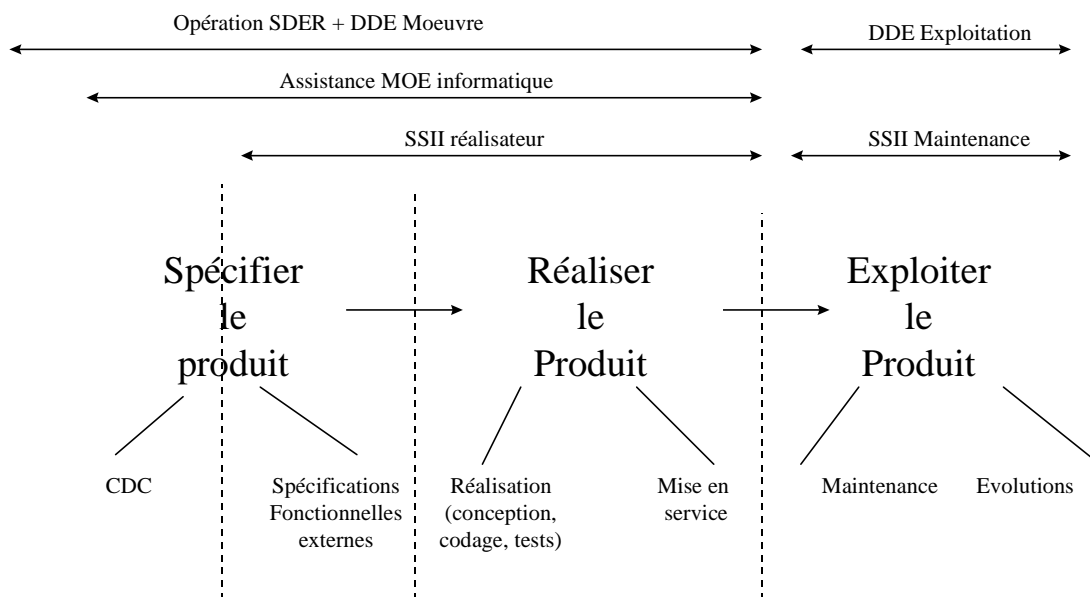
Opération SDER + DDE Moeuvre

DDE Exploitation

Assistance MOE informatique

SSII réalisateur

SSII Maintenance

Spécifier le produit

Réaliser le Produit

Exploiter le Produit

CDC

Spécifications Fonctionnelles externes

Réalisation (conception, codage, tests)

Mise en service

Maintenance

Evolutions